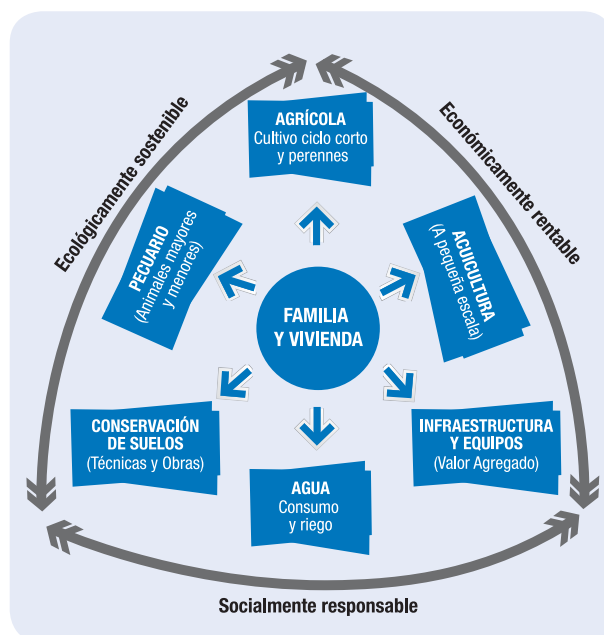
Ecológicamente sostenible

Económicamente rentable

AGRÍCOLA
Cultivo ciclo corto y perennes

PECUARIO
(Animales mayores y menores)

ACUICULTURA
(A pequeña escala)

FAMILIA
Y VIVIENDA

CONSERVACIÓN DE SUELOS
(Técnicas y Obras)

INFRAESTRUCTURA Y EQUIPOS
(Valor Agregado)

AGUA
Consumo y riego

Socialmente responsable